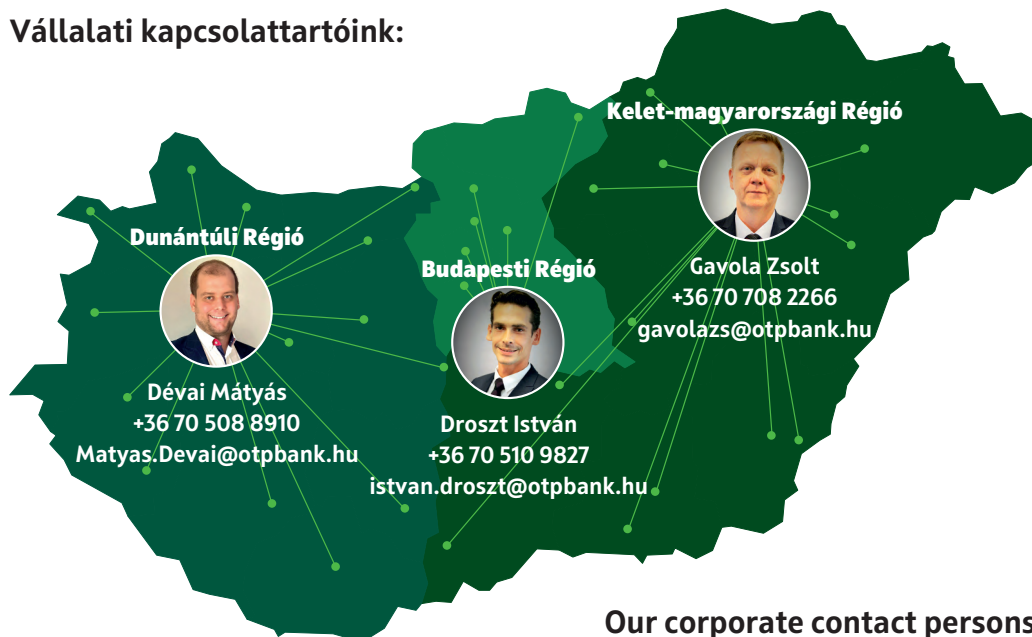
Vállalati kapcsolattartóink:

Kelet-magyarországi Régió

Dunántúli Régió

Budapesti Régió

Gavola Zsolt
+36 70 708 2266
gavolazs@otpbank.hu

Dévai Mátyás
+36 70 508 8910
Matyas.Devai@otpbank.hu

Droszt István
+36 70 510 9827
istvan.droszt@otpbank.hu

Our corporate contact persons